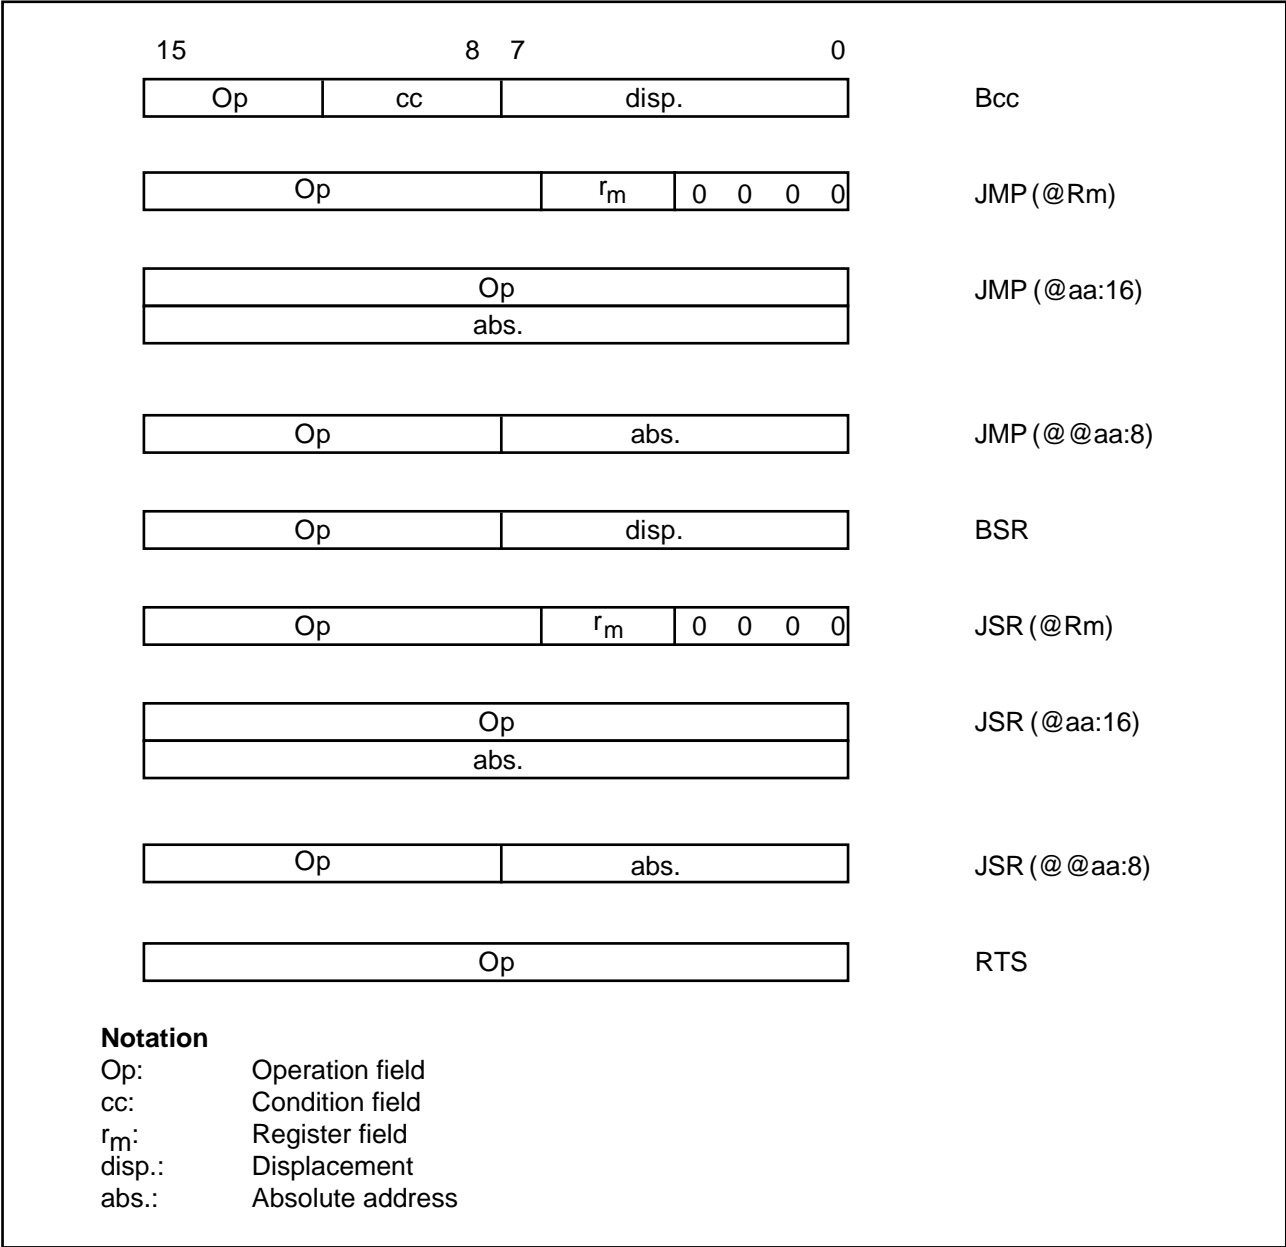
15 8 7 0

| Op | cc | disp. |
|---|---|---|

Bcc

| Op | $r_m$ | 0 0 0 0 |
|---|---|---|

JMP (@Rm)

| Op |
|---|
| abs. |

JMP (@aa:16)

| Op | abs. |
|---|---|

JMP (@@aa:8)

| Op | disp. |
|---|---|

BSR

| Op | $r_m$ | 0 0 0 0 |
|---|---|---|

JSR (@Rm)

| Op |
|---|
| abs. |

JSR (@aa:16)

| Op | abs. |
|---|---|

JSR (@@aa:8)

| Op |
|---|

RTS

**Notation**
Op: Operation field
cc: Condition field
$r_m$: Register field
disp.: Displacement
abs.: Absolute address